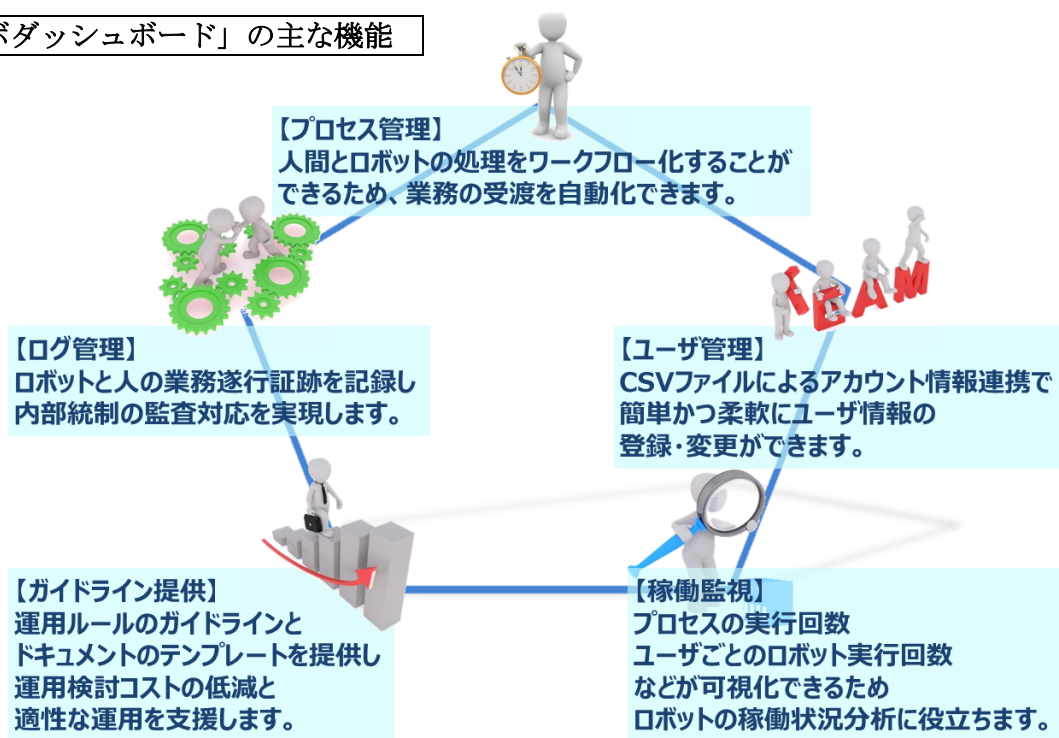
ダッシュボード」の主な機能

【プロセス管理】
人間とロボットの処理をワークフロー化することができるため、業務の受渡を自動化できます。

TEAM

【ログ管理】
ロボットと人の業務遂行証跡を記録し内部統制の監査対応を実現します。

【ユーザ管理】
CSVファイルによるアカウント情報連携で簡単かつ柔軟にユーザ情報の登録・変更ができます。

【ガイドライン提供】
運用ルールのガイドラインとドキュメントのテンプレートを提供し運用検討コストの低減と適性な運用を支援します。

【稼働監視】
プロセスの実行回数
ユーザごとのロボット実行回数
などが可視化できるため
ロボットの稼働状況分析に役立ちます。